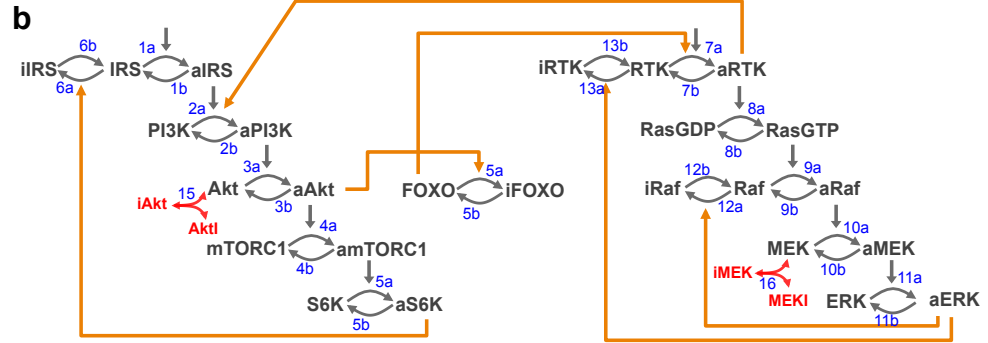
b

iIRS 6b 6a IRS 1a 1b aIRS

2a PI3K 2b aPI3K

3a Akt 3b aAkt

15 iAkt AktI

4a mTORC1 4b amTORC1

5a S6K 5b aS6K

FOXO 5a 5b iFOXO

iRTK 13b 13a RTK 7a 7b aRTK

8a RasGDP 8b RasGTP

9a iRaf 12b 12a Raf 9b aRaf

10a MEK 10b aMEK

16 iMEK MEKI

11a ERK 11b aERK